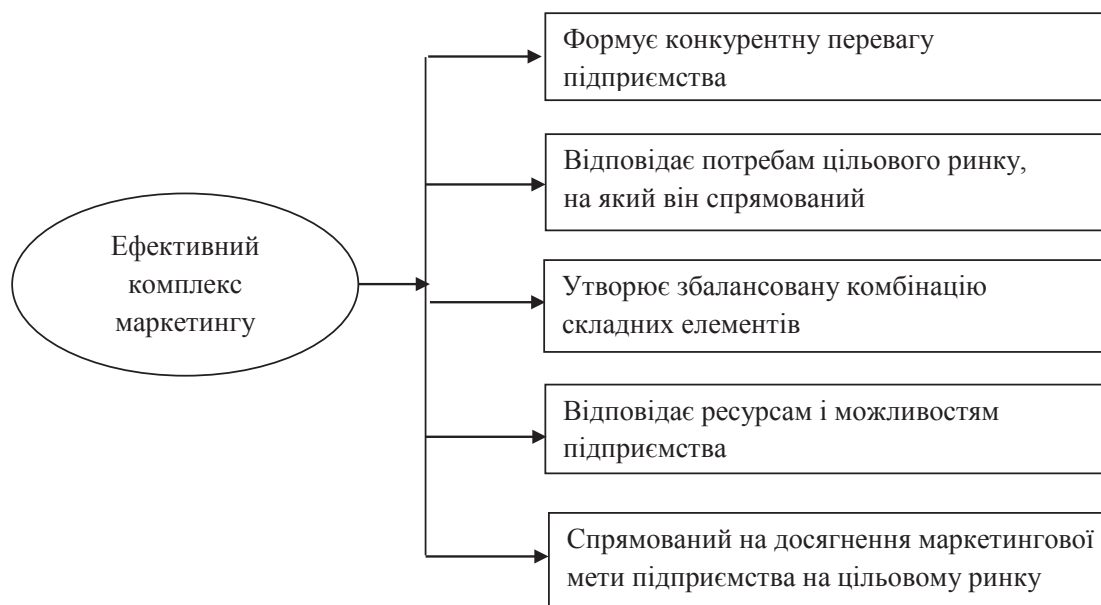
Ефективний комплекс маркетингу

Формує конкурентну перевагу підприємства

Відповідає потребам цільового ринку, на який він спрямований

Утворює збалансовану комбінацію складних елементів

Відповідає ресурсам і можливостям підприємства

Спрямований на досягнення маркетингової мети підприємства на цільовому ринку